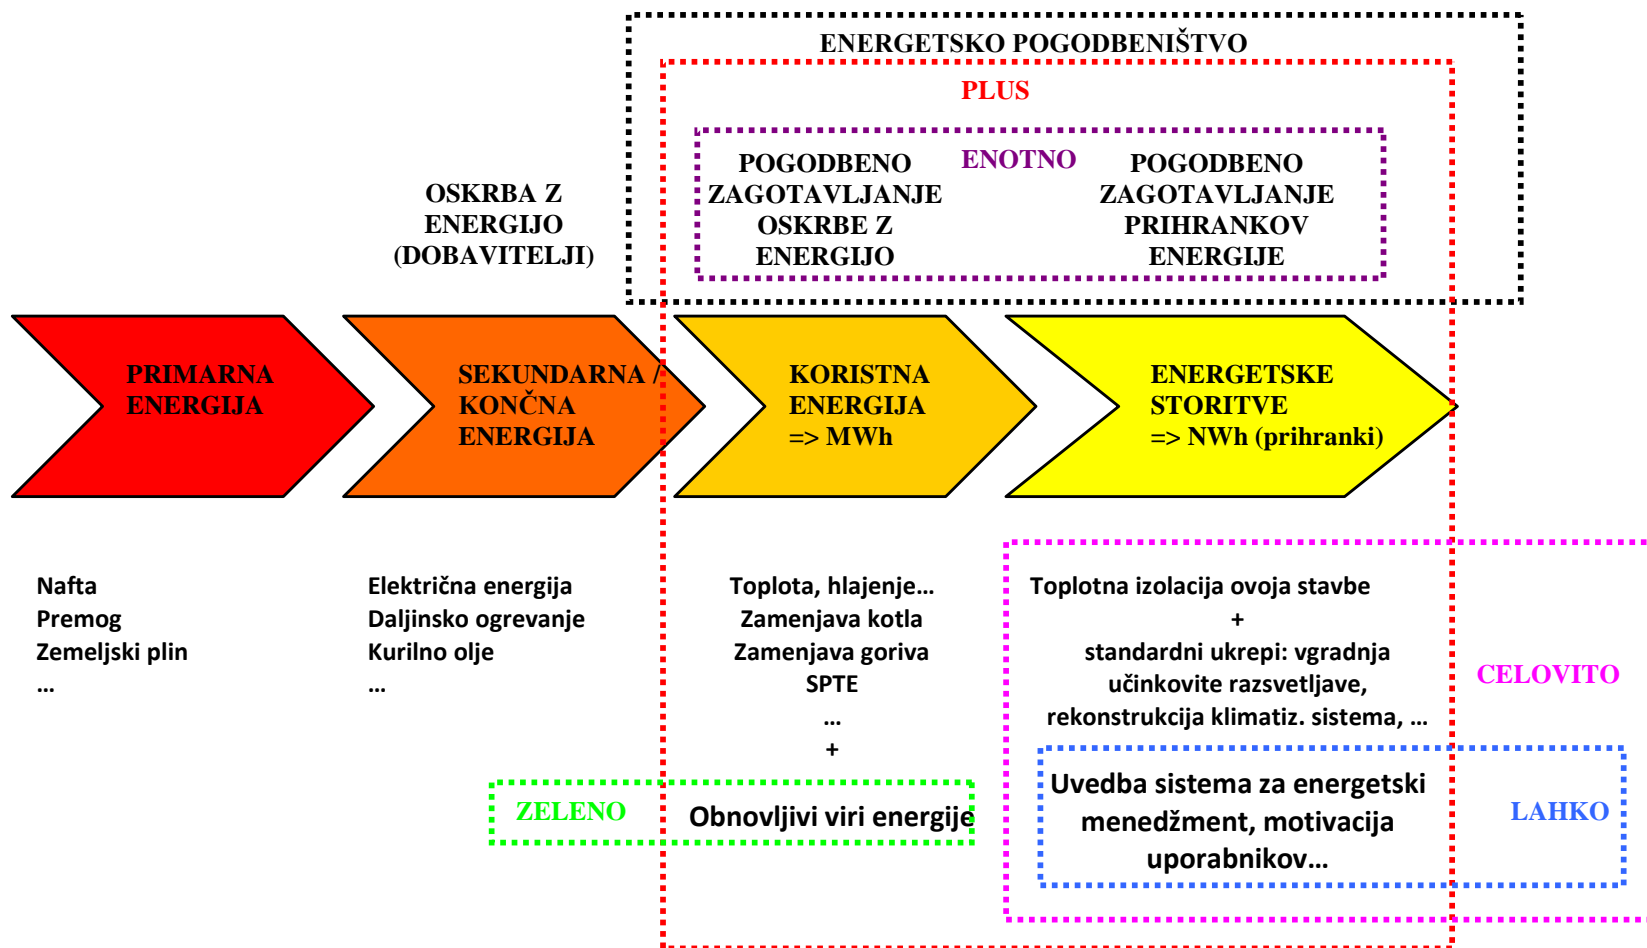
ENERGETSKO POGODBENIŠTVO

PLUS

POGODBENO ZAGOTAVLJANJE OSKRBE Z ENERGIJO

ENOTNO

POGODBENO ZAGOTAVLJANJE PRIHRANKOV ENERGIJE

OSKRBA Z ENERGIJO (DOBAVITELJI)

PRIMARNA ENERGIJA

SEKUNDARNA / KONČNA ENERGIJA

KORISTNA ENERGIJA => MWh

ENERGETSKE STORITVE => NWh (prihranki)

Nafta
Premog
Zemeljski plin
…

Električna energija
Daljinsko ogrevanje
Kurilno olje
…

Toplota, hlajenje…
Zamenjava kotla
Zamenjava goriva
SPTE
…
+

Toplotna izolacija ovoja stavbe
+
standardni ukrepi: vgradnja učinkovite razsvetljave, rekonstrukcija klimatiz. sistema, …

CELOVITO

ZELENO

Obnovljivi viri energije

Uvedba sistema za energetski menedžment, motivacija uporabnikov…

LAHKO